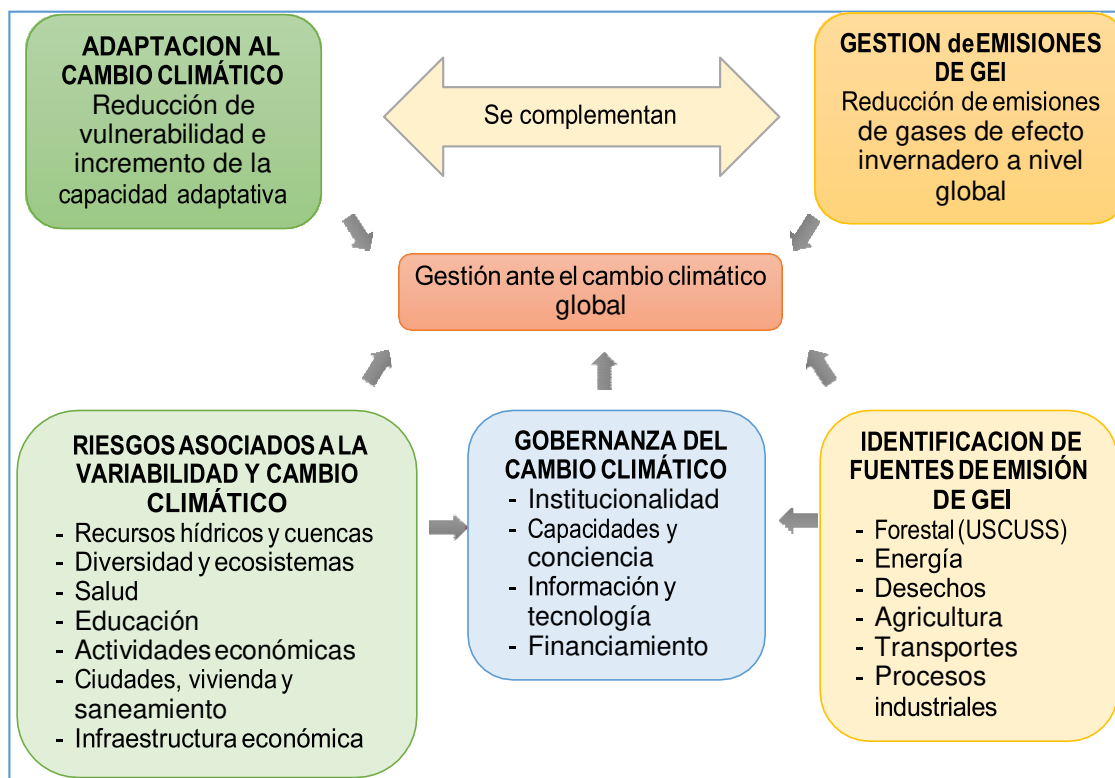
ADAPTACION AL CAMBIO CLIMÁTICO
Reducción de vulnerabilidad e incremento de la capacidad adaptativa

Se complementan

GESTION deEMISIONES DE GEI
Reducción de emisiones de gases de efecto invernadero a nivel global

Gestión ante el cambio climático global

RIESGOS ASOCIADOS A LA VARIABILIDAD Y CAMBIO CLIMÁTICO
- Recursos hídricos y cuencas
- Diversidad y ecosistemas
- Salud
- Educación
- Actividades económicas
- Ciudades, vivienda y saneamiento
- Infraestructura económica

GOBERNANZA DEL CAMBIO CLIMÁTICO
- Institucionalidad
- Capacidades y conciencia
- Información y tecnología
- Financiamiento

IDENTIFICACION DE FUENTES DE EMISIÓN DE GEI
- Forestal (USCUSS)
- Energía
- Desechos
- Agricultura
- Transportes
- Procesos industriales